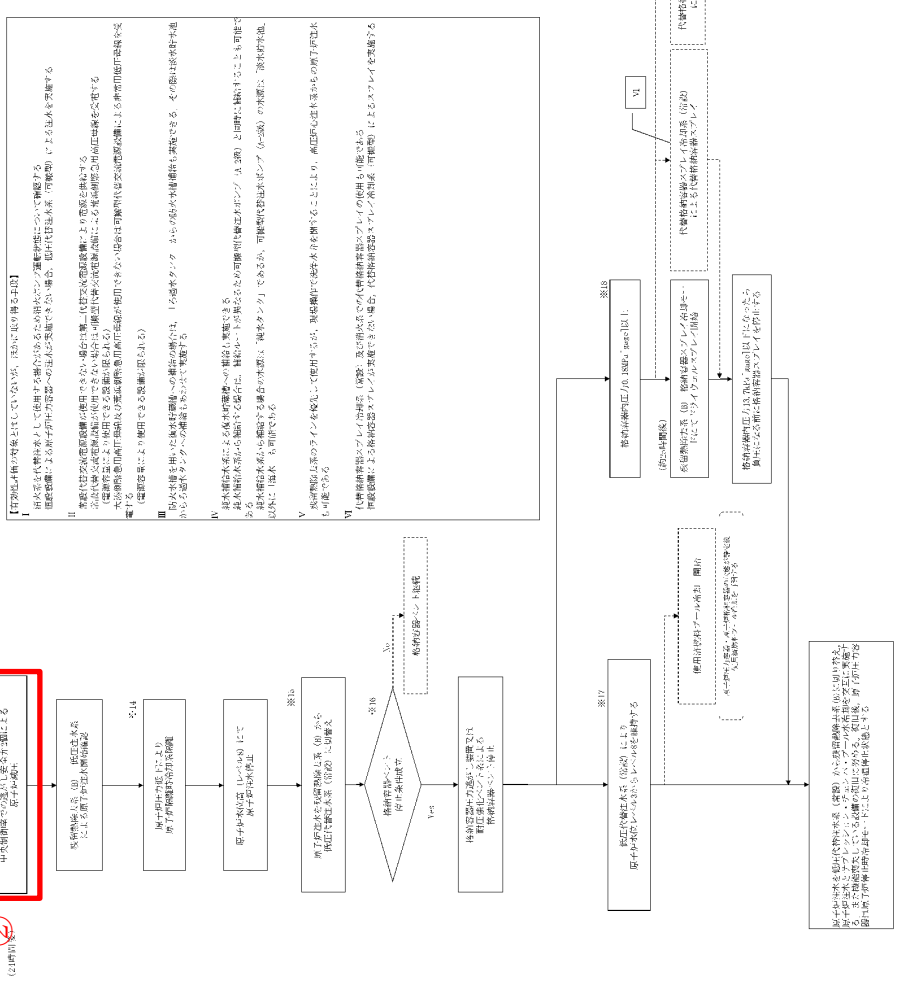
【凡例】

中央制御室での急速な減圧操作による原子炉減圧

(2時間)

残留熱除去系（B）低圧注水系による原子炉注水開始

※14
原子炉圧力低（7.7MPa）
原子炉隔離時冷却系停止

原子炉水位高（レベル8）にて原子炉注水停止

※15
原子炉注水を残留熱除去系（B）から低圧代替注水系（常設）に切替え

※16
格納容器ベント停止条件成立

No
格納容器ベント継続

Yes
格納容器圧力逃がし装置又は耐圧強化ベント系による格納容器ベント停止

※17
低圧代替注水系（常設）により原子炉水位をレベル3からレベル8を維持する

使用済燃料プール冷却　開始

※18
格納容器圧力0.18MPa［gage］以上

（約25時間後）
残留熱除去系（B）格納容器スプレイ冷却モードにてサプレッション・プール冷却

格納容器圧力0.13MPa［gage］以下になったら負圧にならない格納容器スプレイを停止する

代替格納容器スプレイ冷却系（常設）による代替格納容器スプレイ

VI

代替格納

原子炉注水を低圧代替注水系（常設）から残留熱除去系（B）に切り替え、原子炉注水とサプレッション・チェンバ・プール水冷却を交互に実施する。また残留熱除去系により使用済燃料プール冷却を実施する。

【評価上期待しているものではないが、現実に取り得る手段】
I 消火系を代替注水として使用する場合のための消火ポンプ運転状態について確認する。消火系の使用ができない場合、低圧代替注水系（可搬型）による注水を実施する。
II 常設代替交流電源設備が使用できない場合、代替交流電源設備により電源を確保する。
III 防火水槽を用いた淡水貯水池への補給の場合は、1号淡水タンク からの淡水補給も実施できる。
IV 純水補給水系による格納容器への補給も実施できる。
V 残留熱除去系のラインを復旧して使用することにより、現場操作で流路を確保することも可能である。
VI 代替格納容器スプレイ冷却系（常設）及び消火系での代替格納容器スプレイの使用も可能である。